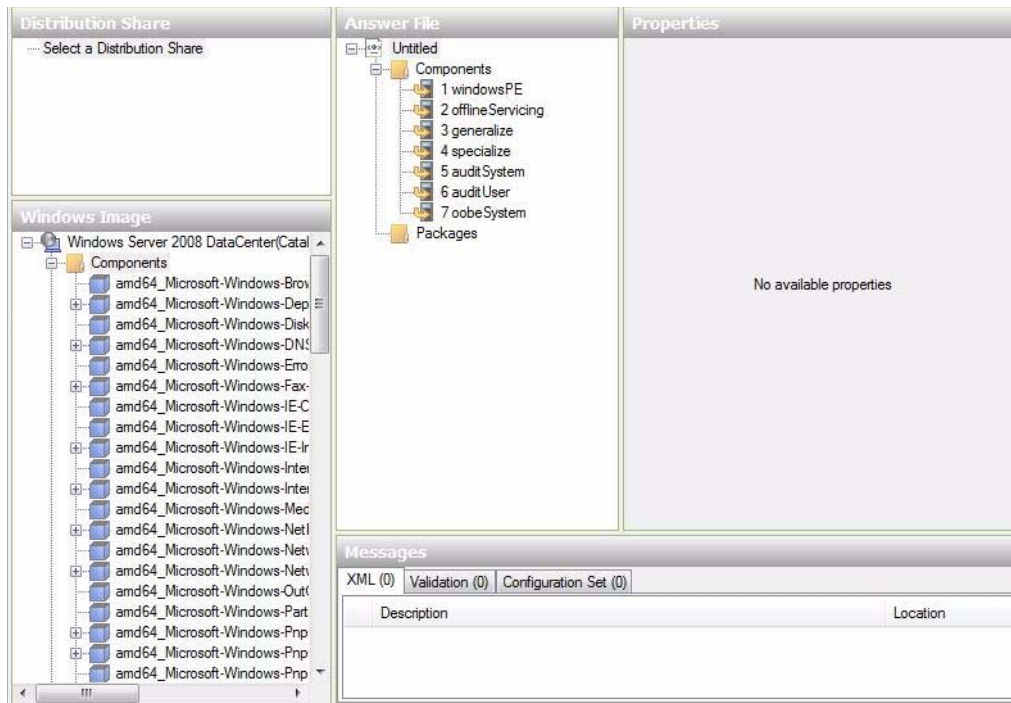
Distribution Share
Select a Distribution Share

Windows Image
Windows Server 2008 DataCenter(Catal
Components
amd64_Microsoft-Windows-Brov
amd64_Microsoft-Windows-Dep
amd64_Microsoft-Windows-Disk
amd64_Microsoft-Windows-DNS
amd64_Microsoft-Windows-Erro
amd64_Microsoft-Windows-Fax-
amd64_Microsoft-Windows-IE-C
amd64_Microsoft-Windows-IE-E
amd64_Microsoft-Windows-IE-Ir
amd64_Microsoft-Windows-Inter
amd64_Microsoft-Windows-Inter
amd64_Microsoft-Windows-Mec
amd64_Microsoft-Windows-NetI
amd64_Microsoft-Windows-Netv
amd64_Microsoft-Windows-Netv
amd64_Microsoft-Windows-Out(
amd64_Microsoft-Windows-Part
amd64_Microsoft-Windows-Pnp
amd64_Microsoft-Windows-Pnp
amd64_Microsoft-Windows-Pnp

Answer File
Untitled
Components
1 windowsPE
2 offlineServicing
3 generalize
4 specialize
5 auditSystem
6 auditUser
7 oobeSystem
Packages

Properties
No available properties

Messages
XML (0) | Validation (0) | Configuration Set (0)

| Description | Location |
|---|---|